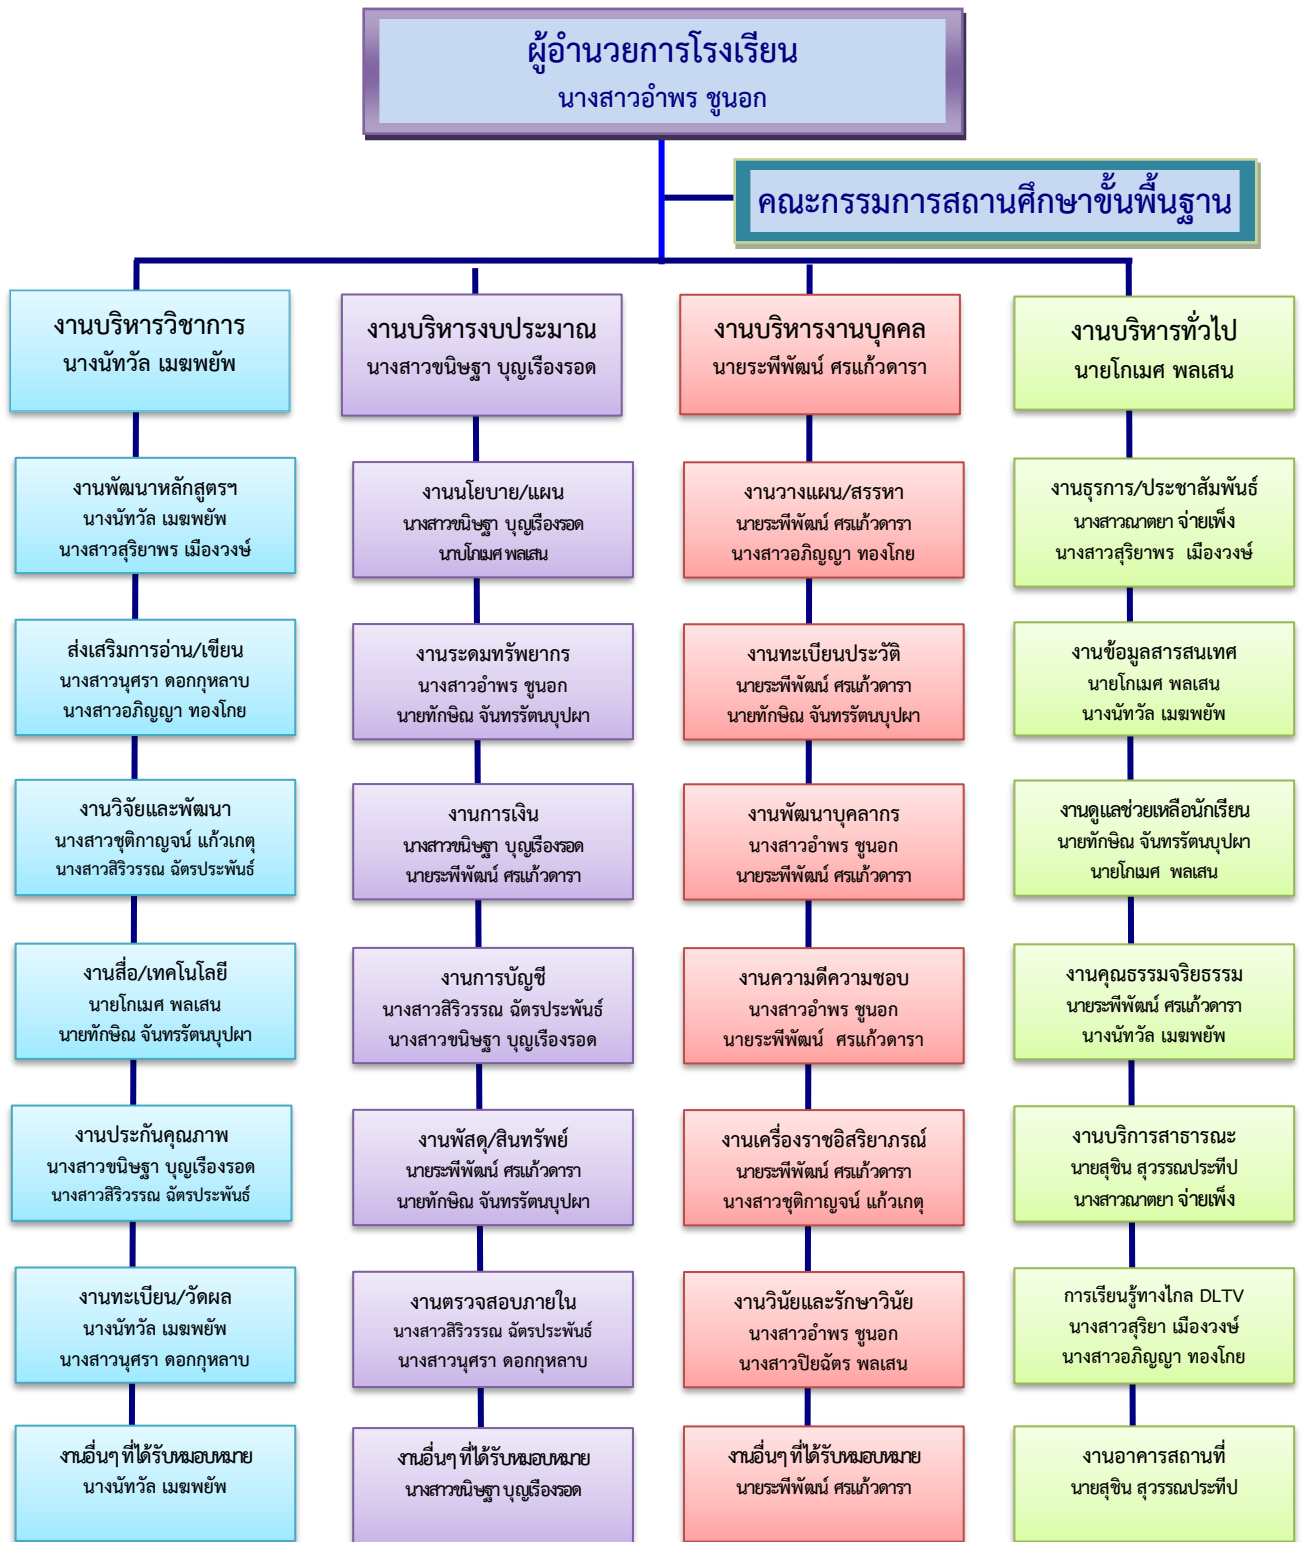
ผู้อำนวยการโรงเรียน
นางสาวอำพร ชูนอก

คณะกรรมการสถานศึกษาขั้นพื้นฐาน

งานบริหารวิชาการ
นางนัทวัล เมฆพยัพ

งานพัฒนาหลักสูตรฯ
นางนัทวัล เมฆพยัพ
นางสาวสุริยาพร เมืองวงษ์

ส่งเสริมการอ่าน/เขียน
นางสาวนุศรา ดอกกุหลาบ
นางสาวอภิญญา ทองโกย

งานวิจัยและพัฒนา
นางสาวชุติกาญจน์ แก้วเกตุ
นางสาวสิริวรรณ ฉัตรประพันธ์

งานสื่อ/เทคโนโลยี
นายโกเมศ พลเสน
นายทักษิณ จันทรรัตนบุปผา

งานประกันคุณภาพ
นางสาวขนิษฐา บุญเรืองรอด
นางสาวสิริวรรณ ฉัตรประพันธ์

งานทะเบียน/วัดผล
นางนัทวัล เมฆพยัพ
นางสาวนุศรา ดอกกุหลาบ

งานอื่นๆที่ได้รับมอบหมาย
นางนัทวัล เมฆพยัพ

งานบริหารงบประมาณ
นางสาวขนิษฐา บุญเรืองรอด

งานนโยบาย/แผน
นางสาวขนิษฐา บุญเรืองรอด
นายโกเมศ พลเสน

งานระดมทรัพยากร
นางสาวอำพร ชูนอก
นายทักษิณ จันทรรัตนบุปผา

งานการเงิน
นางสาวขนิษฐา บุญเรืองรอด
นายระพีพัฒน์ ศรแก้วดารา

งานการบัญชี
นางสาวสิริวรรณ ฉัตรประพันธ์
นางสาวขนิษฐา บุญเรืองรอด

งานพัสดุ/สินทรัพย์
นายระพีพัฒน์ ศรแก้วดารา
นายทักษิณ จันทรรัตนบุปผา

งานตรวจสอบภายใน
นางสาวสิริวรรณ ฉัตรประพันธ์
นางสาวนุศรา ดอกกุหลาบ

งานอื่นๆที่ได้รับมอบหมาย
นางสาวขนิษฐา บุญเรืองรอด

งานบริหารงานบุคคล
นายระพีพัฒน์ ศรแก้วดารา

งานวางแผน/สรรหา
นายระพีพัฒน์ ศรแก้วดารา
นางสาวอภิญญา ทองโกย

งานทะเบียนประวัติ
นายระพีพัฒน์ ศรแก้วดารา
นายทักษิณ จันทรรัตนบุปผา

งานพัฒนาบุคลากร
นางสาวอำพร ชูนอก
นายระพีพัฒน์ ศรแก้วดารา

งานความดีความชอบ
นางสาวอำพร ชูนอก
นายระพีพัฒน์ ศรแก้วดารา

งานเครื่องราชอิสริยาภรณ์
นายระพีพัฒน์ ศรแก้วดารา
นางสาวชุติกาญจน์ แก้วเกตุ

งานวินัยและรักษาวินัย
นางสาวอำพร ชูนอก
นางสาวปิยฉัตร พลเสน

งานอื่นๆที่ได้รับมอบหมาย
นายระพีพัฒน์ ศรแก้วดารา

งานบริหารทั่วไป
นายโกเมศ พลเสน

งานธุรการ/ประชาสัมพันธ์
นางสาวญาตยา จ่ายเพ็ง
นางสาวสุริยาพร เมืองวงษ์

งานข้อมูลสารสนเทศ
นายโกเมศ พลเสน
นางนัทวัล เมฆพยัพ

งานดูแลช่วยเหลือนักเรียน
นายทักษิณ จันทรรัตนบุปผา
นายโกเมศ พลเสน

งานคุณธรรมจริยธรรม
นายระพีพัฒน์ ศรแก้วดารา
นางนัทวัล เมฆพยัพ

งานบริการสาธารณะ
นายสุชิน สุวรรณประทีป
นางสาวญาตยา จ่ายเพ็ง

การเรียนรู้ทางไกล DLTV
นางสาวสุริยา เมืองวงษ์
นางสาวอภิญญา ทองโกย

งานอาคารสถานที่
นายสุชิน สุวรรณประทีป